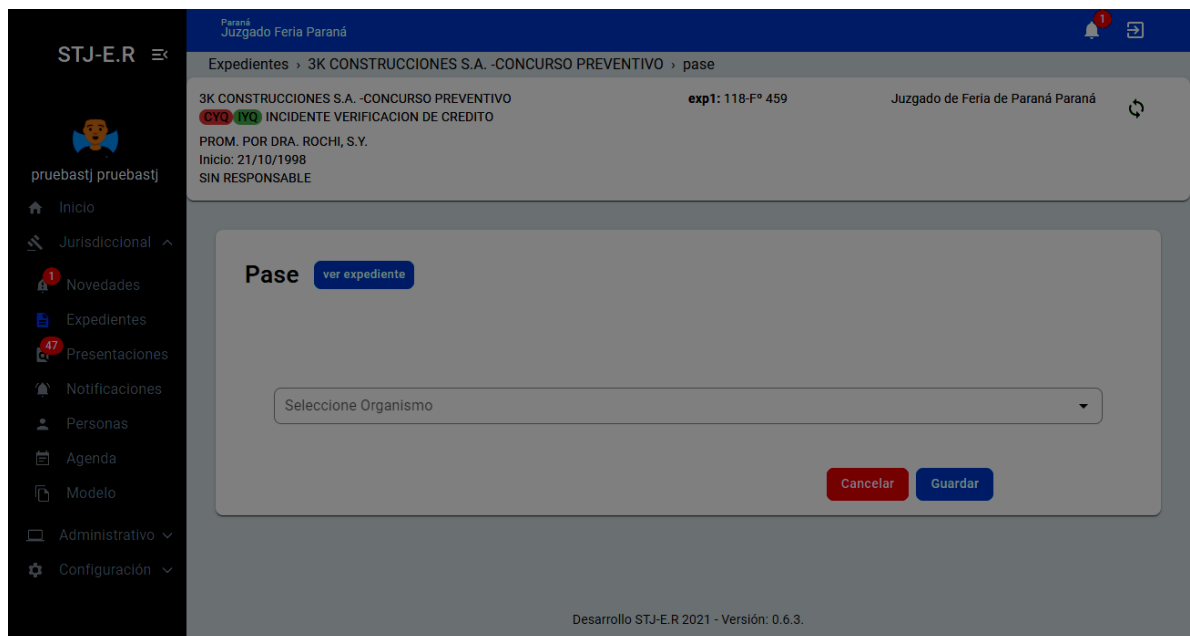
STJ-E.R

pruebastj pruebastj

Inicio
Jurisdiccional
1 Novedades
Expedientes
47 Presentaciones
Notificaciones
Personas
Agenda
Modelo
Administrativo
Configuración

Paraná
Juzgado Feria Paraná

1

Expedientes › 3K CONSTRUCCIONES S.A. -CONCURSO PREVENTIVO › pase

3K CONSTRUCCIONES S.A. -CONCURSO PREVENTIVO
CYQ IYQ INCIDENTE VERIFICACION DE CREDITO
PROM. POR DRA. ROCHI, S.Y.
Inicio: 21/10/1998
SIN RESPONSABLE

exp1: 118-Fº 459

Juzgado de Feria de Paraná Paraná

Pase ver expediente

Seleccione Organismo

Cancelar Guardar

Desarrollo STJ-E.R 2021 - Versión: 0.6.3.